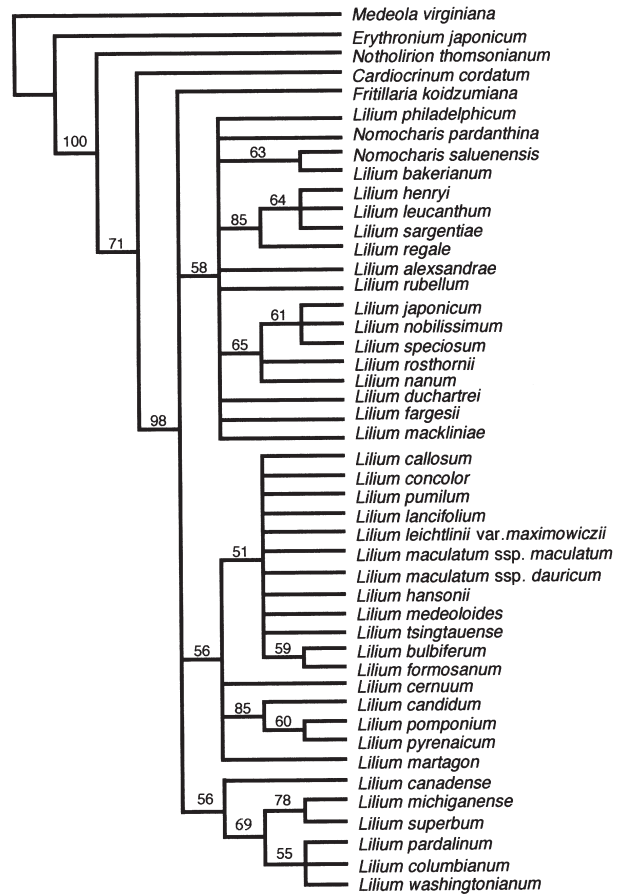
Medeola virginiana
Erythronium japonicum
Notholirion thomsonianum
Cardiocrinum cordatum
Fritillaria koidzumiana
Lilium philadelphicum
Nomocharis pardanthina
63
Nomocharis saluenensis
Lilium bakerianum
64
Lilium henryi
85
Lilium leucanthum
Lilium sargentiae
Lilium regale
100
58
Lilium alexsandrae
Lilium rubellum
61
Lilium japonicum
Lilium nobilissimum
65
Lilium speciosum
Lilium rosthornii
71
Lilium nanum
Lilium duchartrei
Lilium fargesii
98
Lilium mackliniae
Lilium callosum
Lilium concolor
Lilium pumilum
Lilium lancifolium
Lilium leichtlinii var.maximowiczii
51
Lilium maculatum ssp. maculatum
Lilium maculatum ssp. dauricum
Lilium hansonii
Lilium medeoloides
Lilium tsingtauense
59
Lilium bulbiferum
56
Lilium formosanum
Lilium cernuum
85
Lilium candidum
60
Lilium pomponium
Lilium pyrenaicum
Lilium martagon
Lilium canadense
78
Lilium michiganense
56
69
Lilium superbum
55
Lilium pardalinum
Lilium columbianum
Lilium washingtonianum